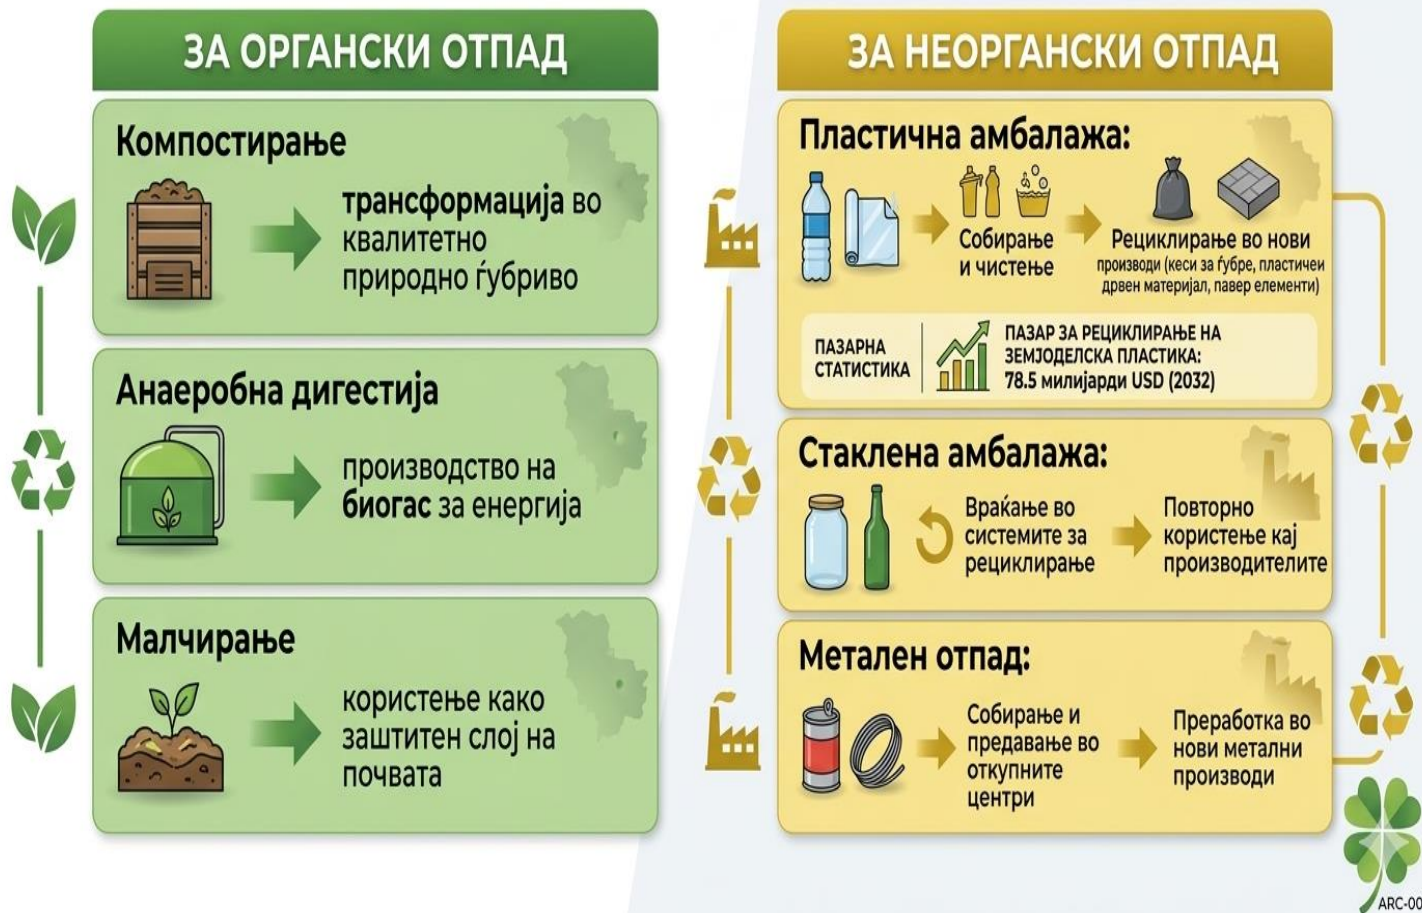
ЗА ОРГАНСКИ ОТПАД

Компостирање

трансформација во квалитетно природно ѓубриво

Анаеробна дигестија

производство на биогас за енергија

Малчирање

користење како заштитен слој на почвата

ЗА НЕОРГАНСКИ ОТПАД

Пластична амбалажа:

Собирање и чистење

Рециклирање во нови производи (кеси за ѓубре, пластичен дрвен материјал, павер елементи)

ПАЗАРНА СТАТИСТИКА

ПАЗАР ЗА РЕЦИКЛИРАЊЕ НА ЗЕМЈОДЕЛСКА ПЛАСТИКА: 78.5 милијарди USD (2032)

Стаклена амбалажа:

Враќање во системите за рециклирање

Повторно користење кај производителите

Метален отпад:

Собирање и предавање во откупните центри

Преработка во нови метални производи

ARC-00